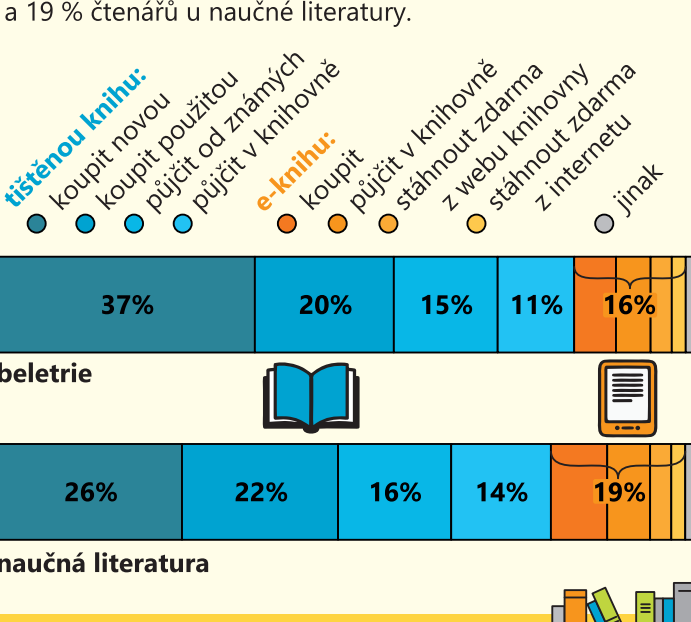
a 19 % čtenářů u naučné literatury.

tištěnou knihu:
koupit novou
koupit použitou
půjčit od známých
půjčit v knihovně

e-knihu:
koupit
půjčit v knihovně
stáhnout zdarma z webu knihovny
stáhnout zdarma z internetu

jinak

| 37% | 20% | 15% | 11% | 16% |
|---|---|---|---|---|

beletrie

| 26% | 22% | 16% | 14% | 19% |
|---|---|---|---|---|

naučná literatura